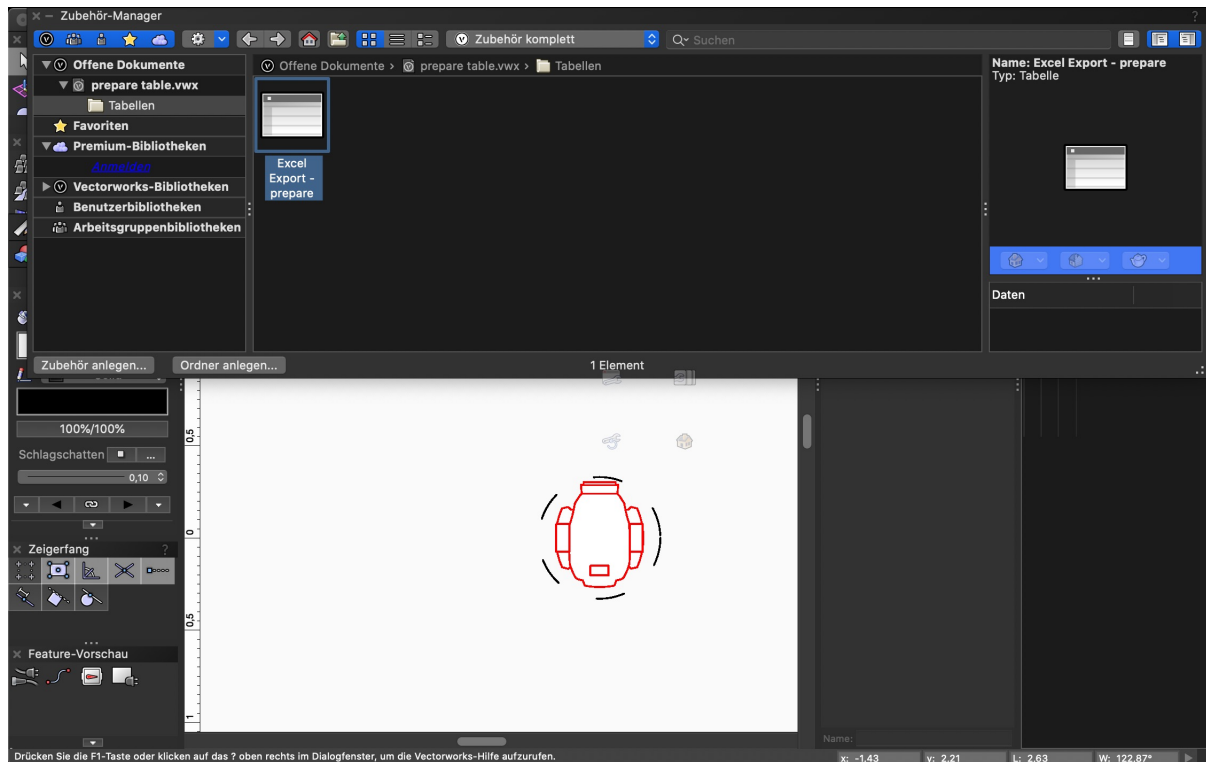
Zubehör-Manager

Zubehör komplett

Suchen

Offene Dokumente
prepare table.vwx
Tabellen
Favoriten
Premium-Bibliotheken
Anmelden
Vectorworks-Bibliotheken
Benutzerbibliotheken
Arbeitsgruppenbibliotheken

Offene Dokumente › prepare table.vwx › Tabellen

Excel Export - prepare

Name: Excel Export - prepare
Typ: Tabelle

Daten

Zubehör anlegen...
Ordner anlegen...
1 Element

100%/100%
Schlagschatten
0,10

Zeigerfang

Feature-Vorschau

0,5
0
0,5
1

Name:

Drücken Sie die F1-Taste oder klicken auf das ? oben rechts im Dialogfenster, um die Vectorworks-Hilfe aufzurufen.

x: -1,43
y: 2,21
L: 2,63
W: 122,87°